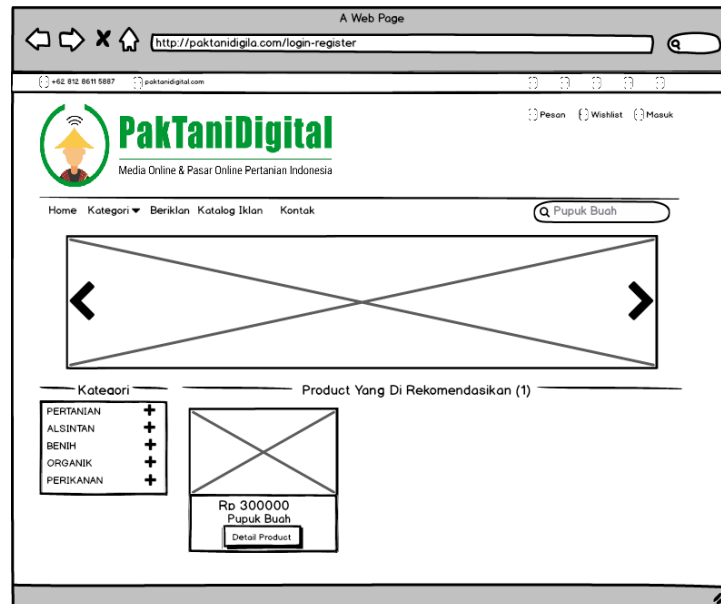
A Web Page

http://paktanidigila.com/login-register

+62 812 8611 5887 paktanidigital.com

Pesan Wishlist Masuk

PakTaniDigital

Media Online & Pasar Online Pertanian Indonesia

Home Kategori Beriklan Katalog Iklan Kontak

Pupuk Buah

Kategori

Product Yang Di Rekomendasikan (1)

PERTANIAN +
ALSINTAN +
BENIH +
ORGANIK +
PERIKANAN +

Rp 300000
Pupuk Buah
Detail Product